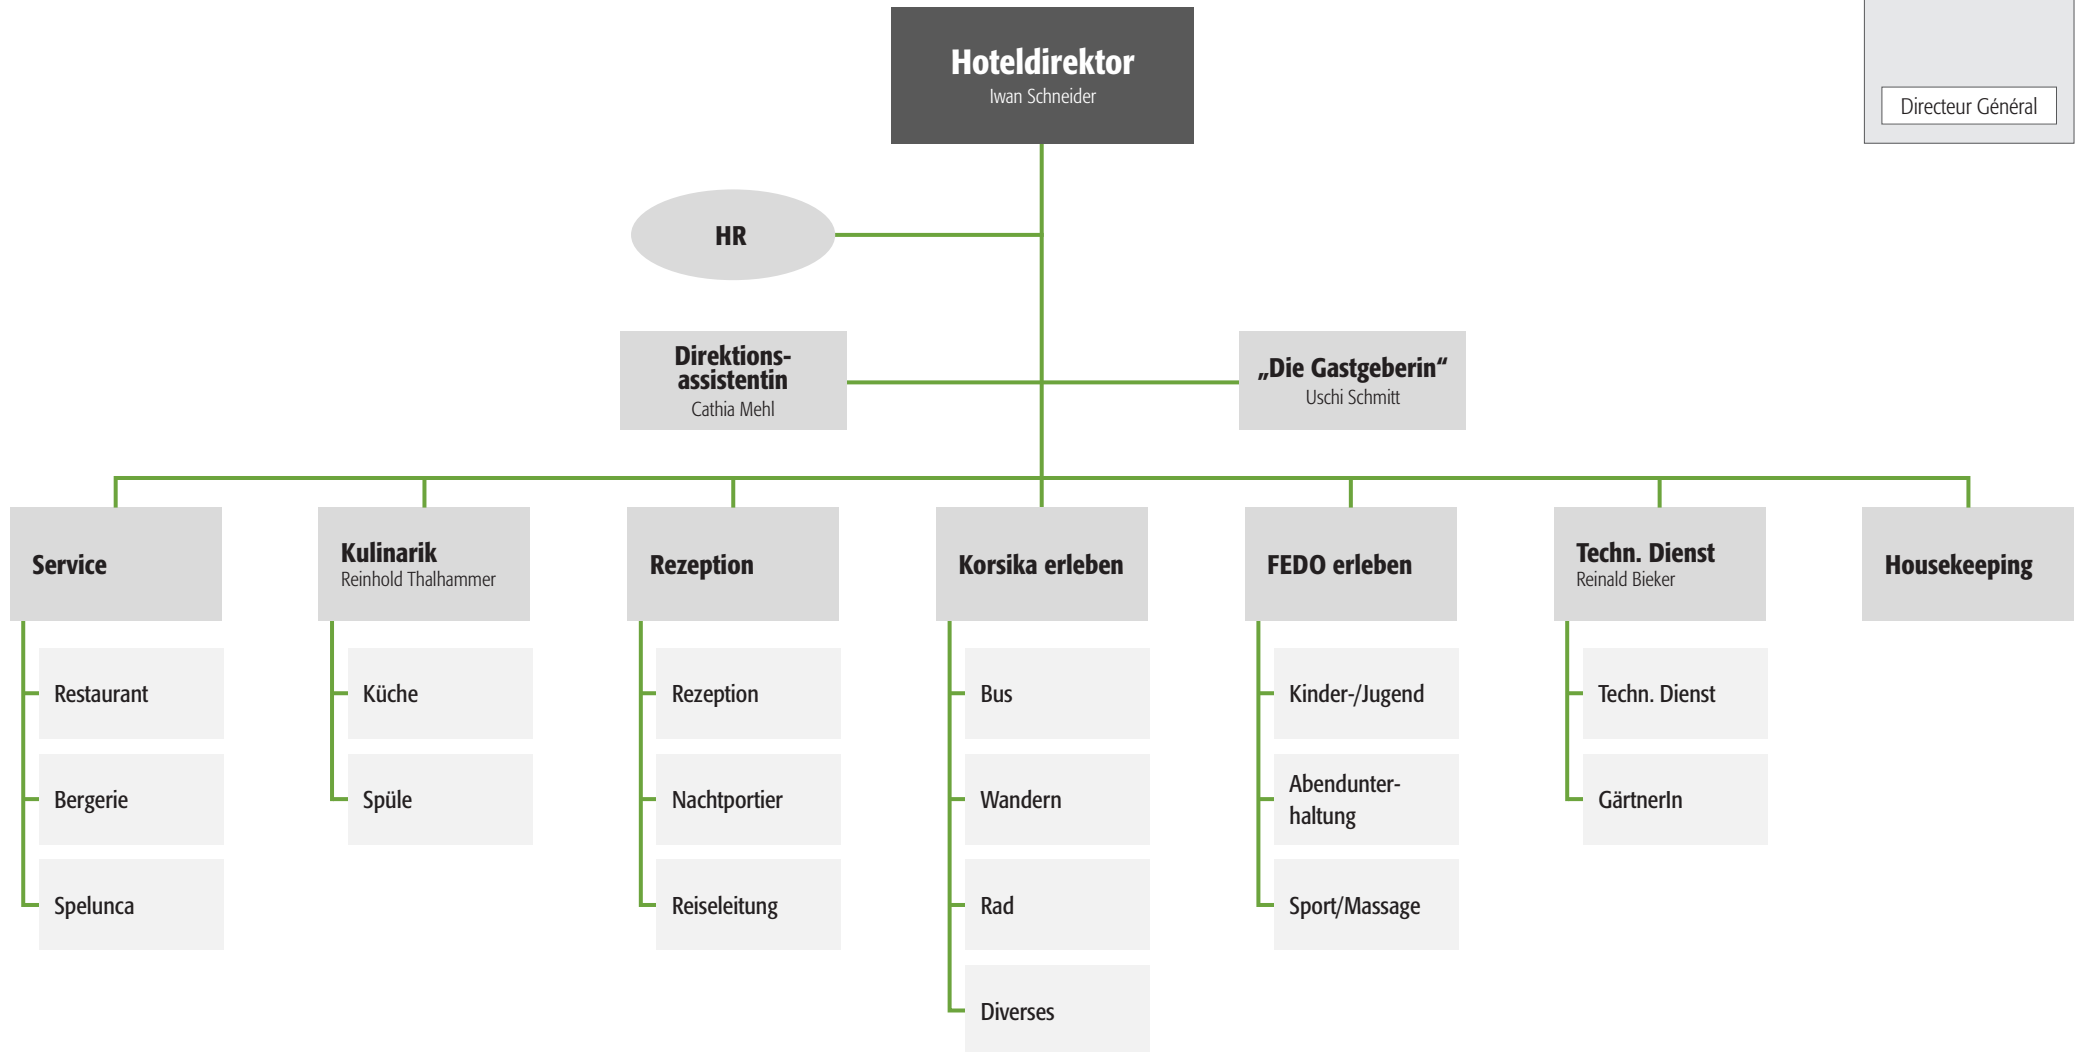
Hoteldirektor
Iwan Schneider

Directeur Général

HR

Direktionsassistentin
Cathia Mehl

„Die Gastgeberin“
Uschi Schmitt

Service

Restaurant

Bergerie

Spelunca

Kulinarik
Reinhold Thalhammer

Küche

Spüle

Rezeption

Rezeption

Nachtportier

Reiseleitung

Korsika erleben

Bus

Wandern

Rad

Diverses

FEDO erleben

Kinder-/Jugend

Abendunterhaltung

Sport/Massage

Techn. Dienst
Reinald Bieker

Techn. Dienst

GärtnerIn

Housekeeping